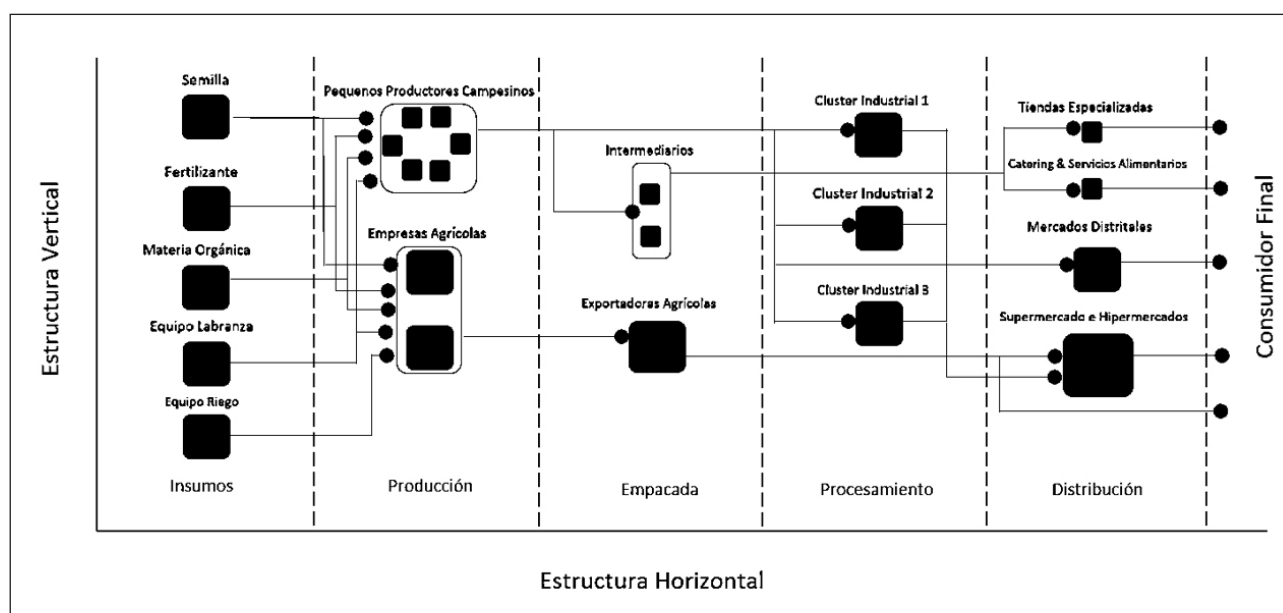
Estructura Vertical

Semilla

Fertilizante

Materia Orgánica

Equipo Labranza

Equipo Riego

Pequenos Productores Campesinos

Empresas Agricolas

Intermediarios

Exportadores Agrícolas

Cluster Industrial 1

Cluster Industrial 2

Cluster Industrial 3

Tiendas Especializadas

Catering & Servicios Alimentarios

Mercados Distritales

Supermercado e Hipermercados

Consumidor Final

Insumos

Producción

Empacada

Procesamiento

Distribución

Estructura Horizontal